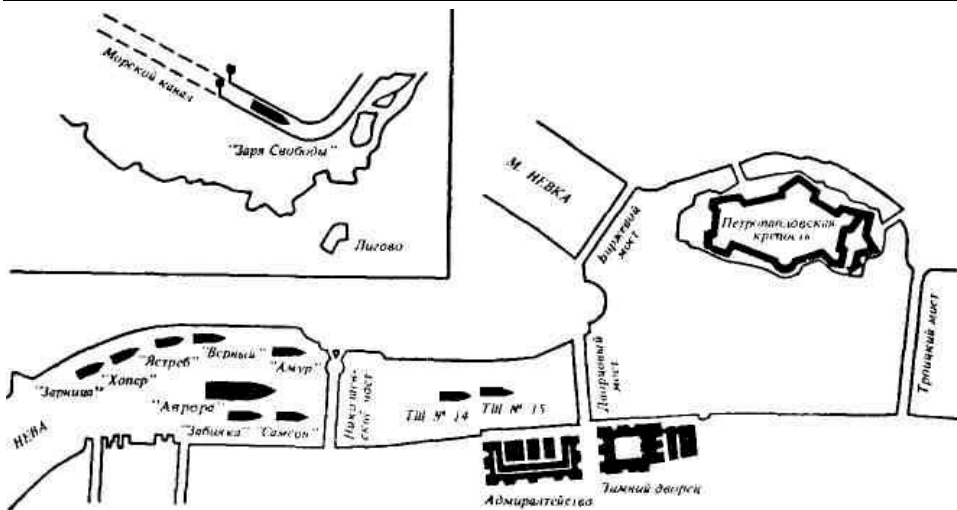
Морской канал

"Заря Свободы"

Лигово

М. НЕВКА

Биржевой мост

Петропавловская крепость

Троицкий мост

"Ястреб"

"Верный"

"Амур"

"Зарница"

"Хопер"

"Аврора"

"Забияка"

"Самсон"

НЕВА

Николаевский мост

ТЩ № 14

ТЩ № 15

Дворцовый мост

Адмиралтейство

Зимний дворец